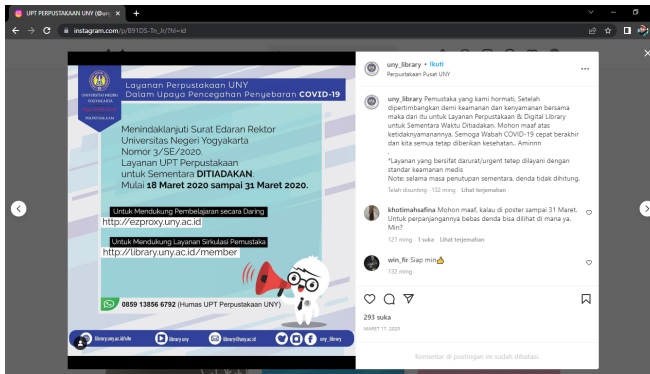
UPT PERPUSTAKAAN UNY (@uny

instagram.com/p/B91DS-Tn_lr/?hl=id

UNIVERSITAS NEGERI YOGYAKARTA

PERPUSTAKAAN

Layanan Perpustakaan UNY Dalam Upaya Pencegahan Penyebaran COVID-19

Menindaklanjuti Surat Edaran Rektor Universitas Negeri Yogyakarta Nomor 3/SE/2020. Layanan UPT Perpustakaan untuk Sementara DITIADAKAN. Mulai 18 Maret 2020 sampai 31 Maret 2020.

Untuk Mendukung Pembelajaran secara Daring
http://ezproxy.uny.ac.id

Untuk Mendukung Layanan Sirkulasi Pemustaka
http://library.uny.ac.id/member

0859 13856 6792 (Humas UPT Perpustakaan UNY)

library.uny.ac.id/site

library uny

library@uny.ac.id

uny_library

uny_library • Ikuti
Perpustakaan Pusat UNY

uny_library Pemustaka yang kami hormati. Setelah dipertimbangkan demi keamanan dan kenyamanan bersama maka dari itu untuk Layanan Perpustakaan & Digital Library untuk Sementara Waktu Ditiadakan. Mohon maaf atas ketidaknyamanannya. Semoga Wabah COVID-19 cepat berakhir dan kita semua tetap diberikan kesehatan.. Aminnn

*Layanan yang bersifat darurat/urgent tetap dilayani dengan standar keamanan medis
Note: selama masa penutupan sementara, denda tidak dihitung.
Telah disunting · 132 ming Lihat terjemahan

khotimahsafina Mohon maaf, kalau di poster sampai 31 Maret. Untuk perpanjangannya bebas denda bisa dilihat di mana ya. Min?
121 ming 1 suka Lihat terjemahan

win_fir Siap min👍
132 ming

293 suka
MARET 17, 2020

Komentar di postingan ini sudah dibatasi.